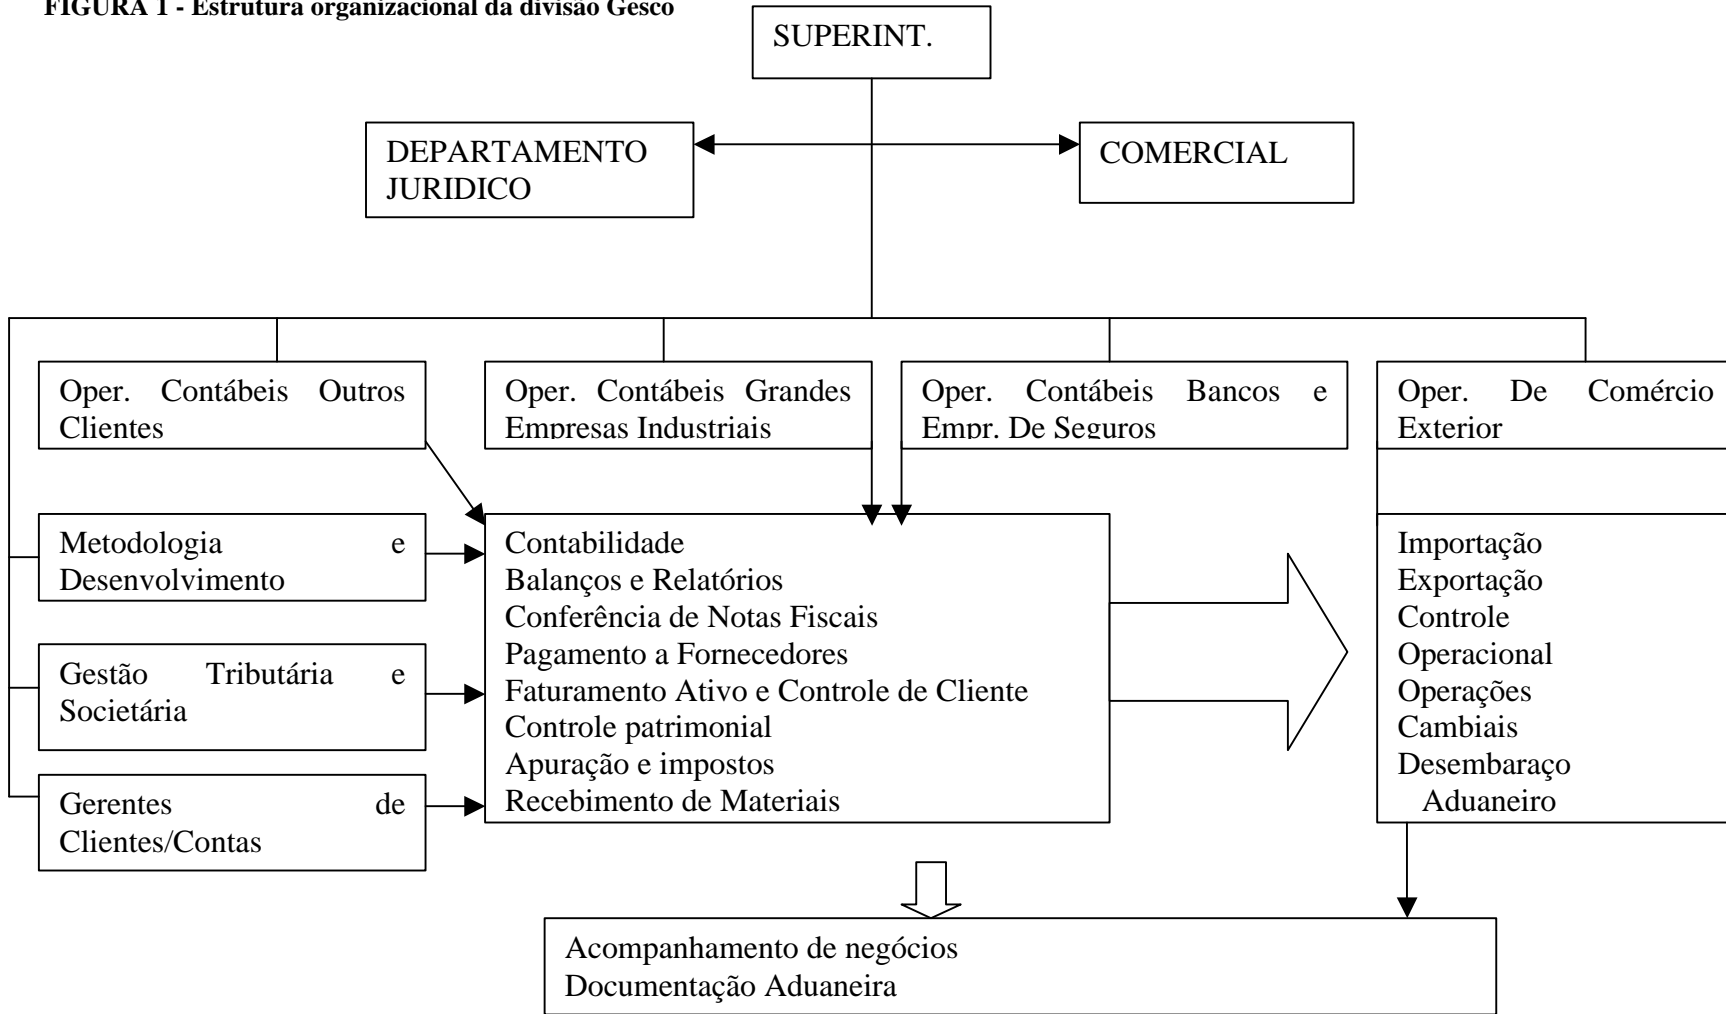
FIGURA 1 - Estrutura organizacional da divisão Gesco

SUPERINT.

DEPARTAMENTO JURIDICO

COMERCIAL

Oper. Contábeis Outros Clientes

Oper. Contábeis Grandes Empresas Industriais

Oper. Contábeis Bancos e Empr. De Seguros

Oper. De Comércio Exterior

Metodologia e Desenvolvimento

Gestão Tributária e Societária

Gerentes de Clientes/Contas

Contabilidade
Balanços e Relatórios
Conferência de Notas Fiscais
Pagamento a Fornecedores
Faturamento Ativo e Controle de Cliente
Controle patrimonial
Apuração e impostos
Recebimento de Materiais

Importação
Exportação
Controle Operacional
Operações Cambiais
Desembaraço Aduaneiro

Acompanhamento de negócios
Documentação Aduaneira